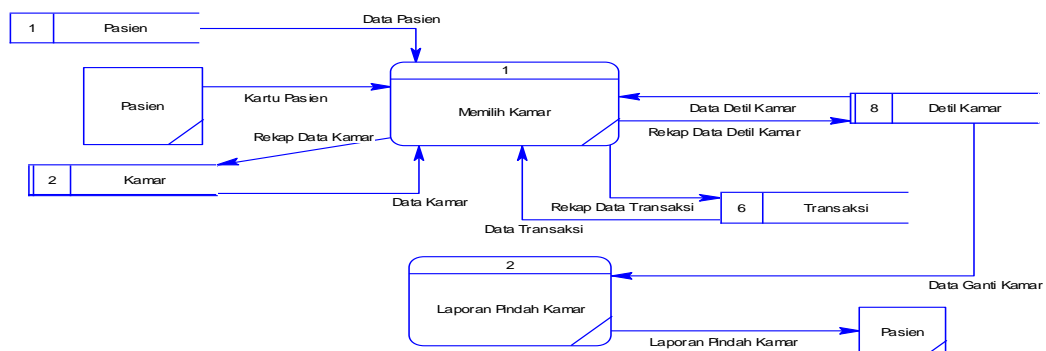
1
Pasien
Data Pasien
Pasien
Kartu Pasien
1
Memilih Kamar
Data Detil Kamar
8
Detil Kamar
Rekap Data Detil Kamar
Rekap Data Kamar
2
Kamar
Data Kamar
Rekap Data Transaksi
6
Transaksi
Data Transaksi
2
Laporan Pindah Kamar
Data Ganti Kamar
Pasien
Laporan Pindah Kamar